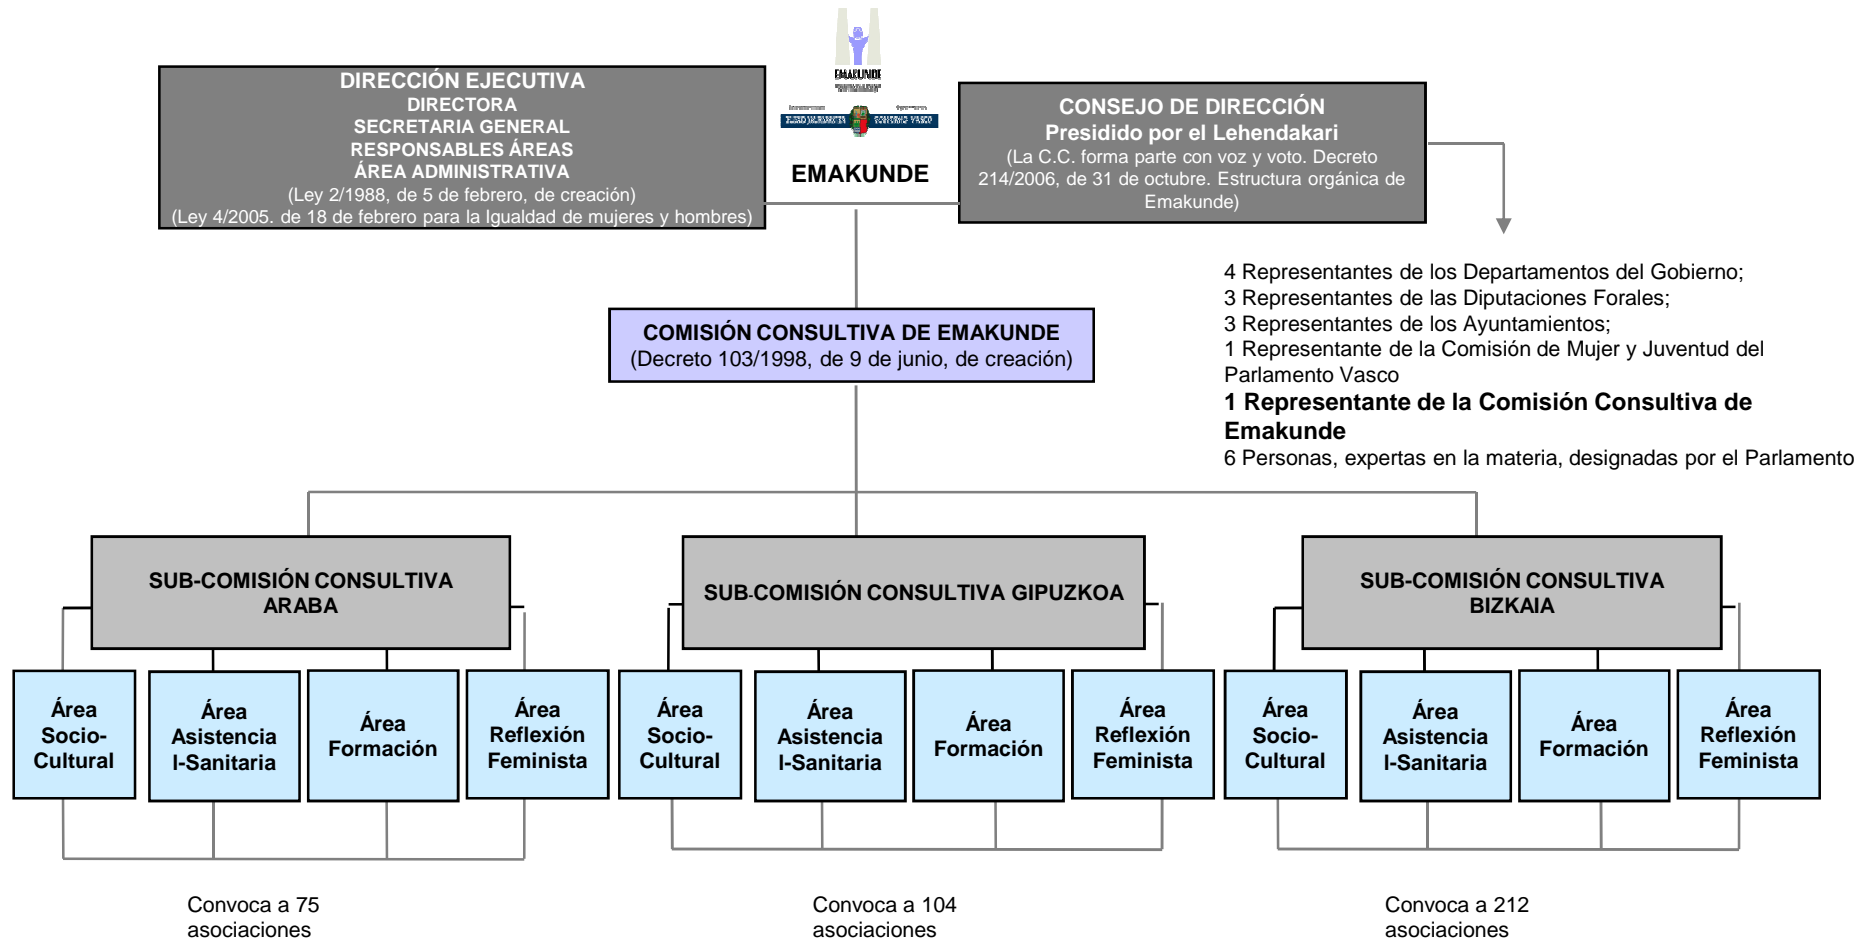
DIRECCIÓN EJECUTIVA
DIRECTORA
SECRETARIA GENERAL
RESPONSABLES ÁREAS
ÁREA ADMINISTRATIVA
(Ley 2/1988, de 5 de febrero, de creación)
(Ley 4/2005. de 18 de febrero para la Igualdad de mujeres y hombres)

EMAKUNDE

EMAKUNDE

CONSEJO DE DIRECCIÓN
Presidido por el Lehendakari
(La C.C. forma parte con voz y voto. Decreto 214/2006, de 31 de octubre. Estructura orgánica de Emakunde)

4 Representantes de los Departamentos del Gobierno;
3 Representantes de las Diputaciones Forales;
3 Representantes de los Ayuntamientos;
1 Representante de la Comisión de Mujer y Juventud del Parlamento Vasco
1 Representante de la Comisión Consultiva de Emakunde
6 Personas, expertas en la materia, designadas por el Parlamento

COMISIÓN CONSULTIVA DE EMAKUNDE
(Decreto 103/1998, de 9 de junio, de creación)

SUB-COMISIÓN CONSULTIVA ARABA

Área Socio-Cultural
Área Asistencia l-Sanitaria
Área Formación
Área Reflexión Feminista

SUB-COMISIÓN CONSULTIVA GIPUZKOA

Área Socio-Cultural
Área Asistencia l-Sanitaria
Área Formación
Área Reflexión Feminista

SUB-COMISIÓN CONSULTIVA BIZKAIA

Área Socio-Cultural
Área Asistencia l-Sanitaria
Área Formación
Área Reflexión Feminista

Convoca a 75 asociaciones

Convoca a 104 asociaciones

Convoca a 212 asociaciones